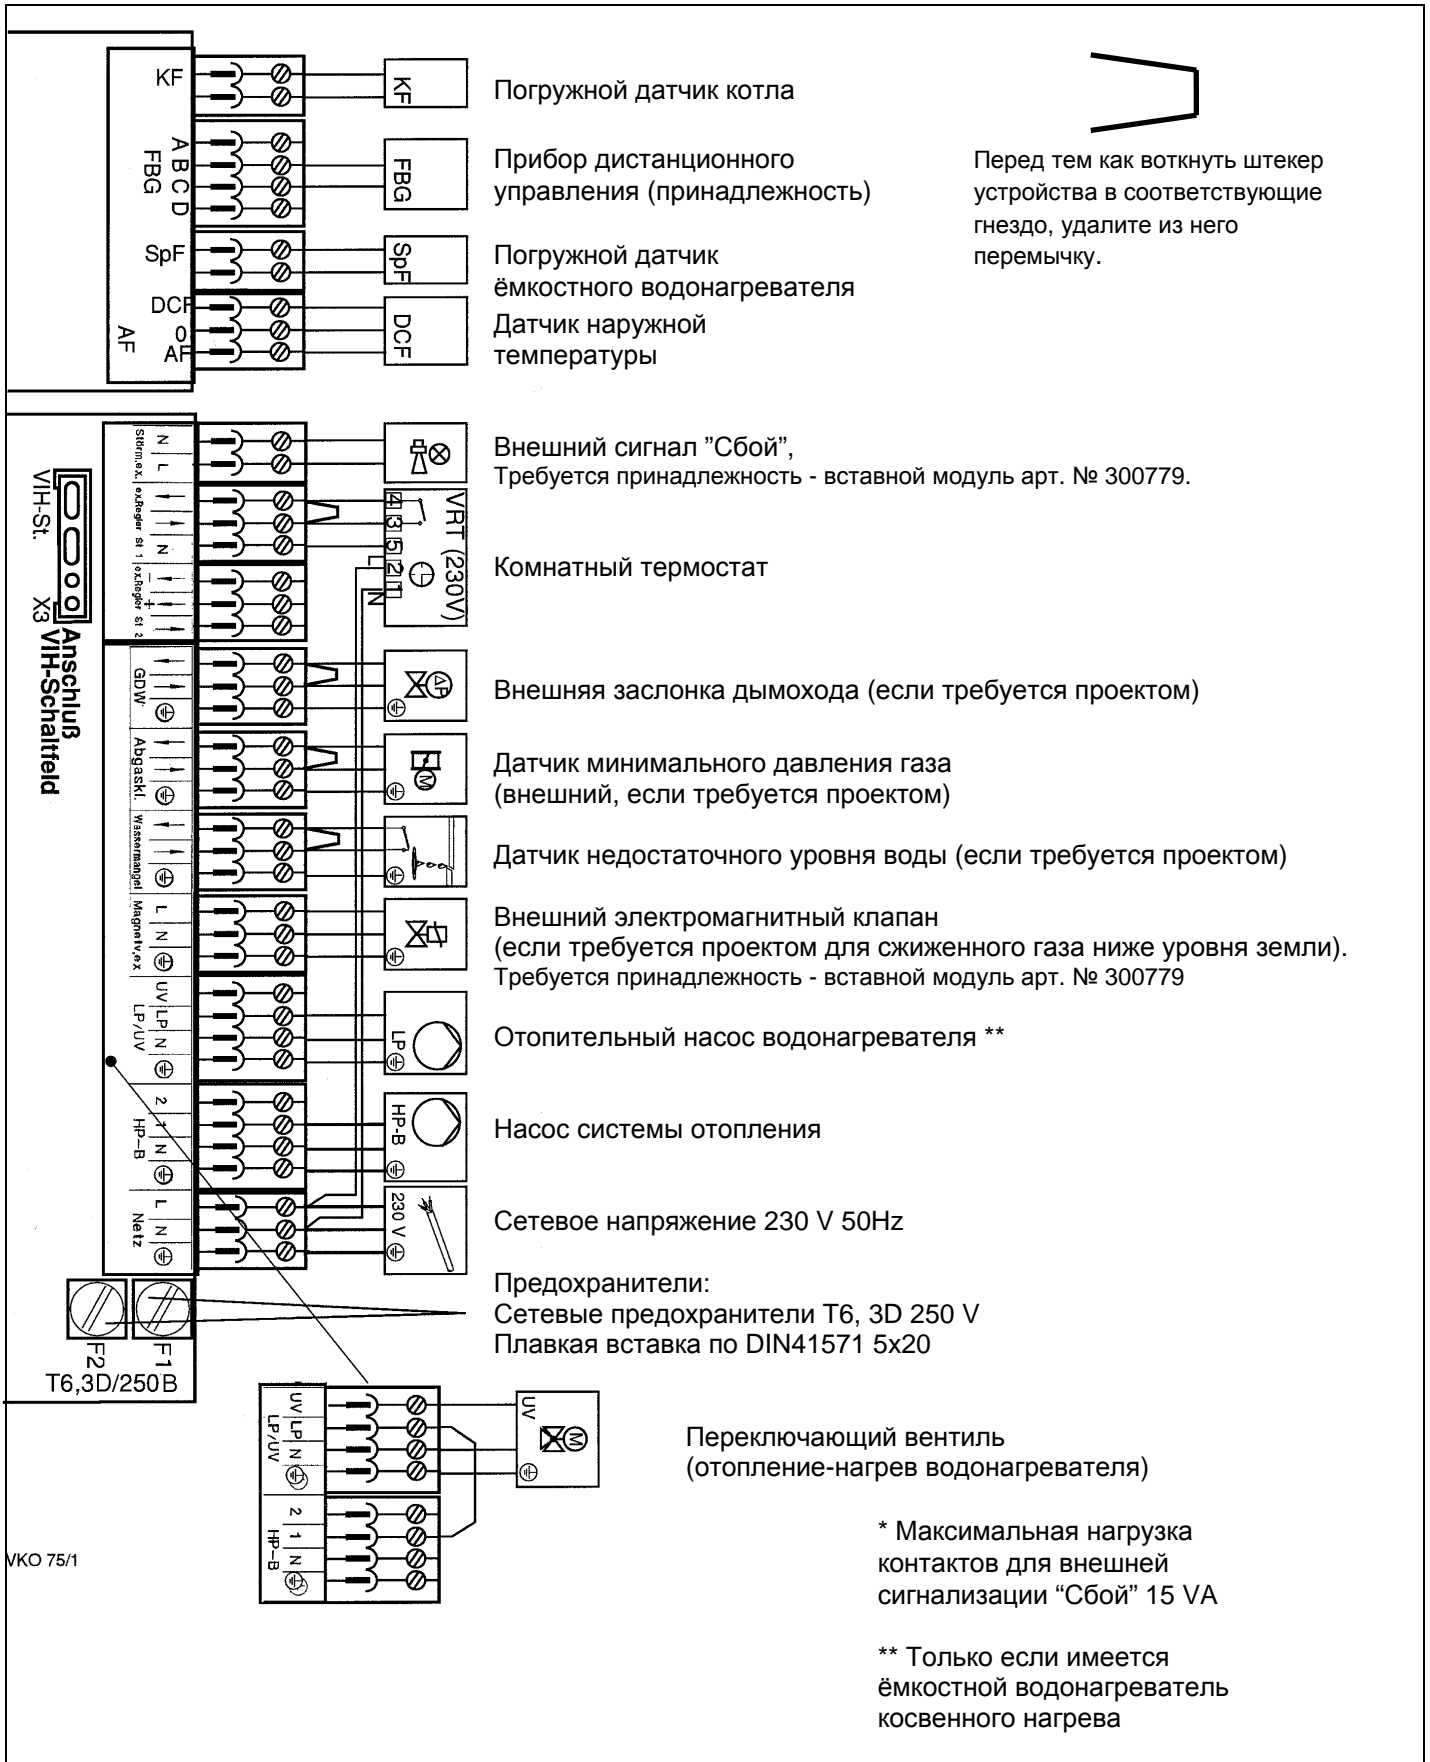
KF
A B C D
FBG
SpF
DCF
0
AF
AF

KF
FBG
SpF
DCF

Погружной датчик котла

Прибор дистанционного управления (принадлежность)

Погружной датчик ёмкостного водонагревателя

Датчик наружной температуры

Перед тем как воткнуть штекер устройства в соответствующие гнездо, удалите из него перемычку.

VIH-St.
X3
Anschluß VIH-Schaltfeld

N L Störm.ex.
ex.Regler St 1 N
ex.Regler St 2
GDW
Abgaskl.
Wassermangel
L N Magnetv.ex
UV LP N LP/UV
2 1 N HP–B
L N Netz

VRT (230V)
4 3 5 2 1
L N
LP
HP-B
230 V

Внешний сигнал "Сбой",
Требуется принадлежность - вставной модуль арт. № 300779.

Комнатный термостат

Внешняя заслонка дымохода (если требуется проектом)

Датчик минимального давления газа (внешний, если требуется проектом)

Датчик недостаточного уровня воды (если требуется проектом)

Внешний электромагнитный клапан (если требуется проектом для сжиженного газа ниже уровня земли).
Требуется принадлежность - вставной модуль арт. № 300779

Отопительный насос водонагревателя **

Насос системы отопления

Сетевое напряжение 230 V 50Hz

Предохранители:
Сетевые предохранители T6, 3D 250 V
Плавкая вставка по DIN41571 5x20

F2 F1
T6,3D/250B

UV LP N LP/UV
2 1 N HP–B
UV

Переключающий вентиль (отопление-нагрев водонагревателя)

VKO 75/1

* Максимальная нагрузка контактов для внешней сигнализации “Сбой” 15 VA

** Только если имеется ёмкостной водонагреватель косвенного нагрева